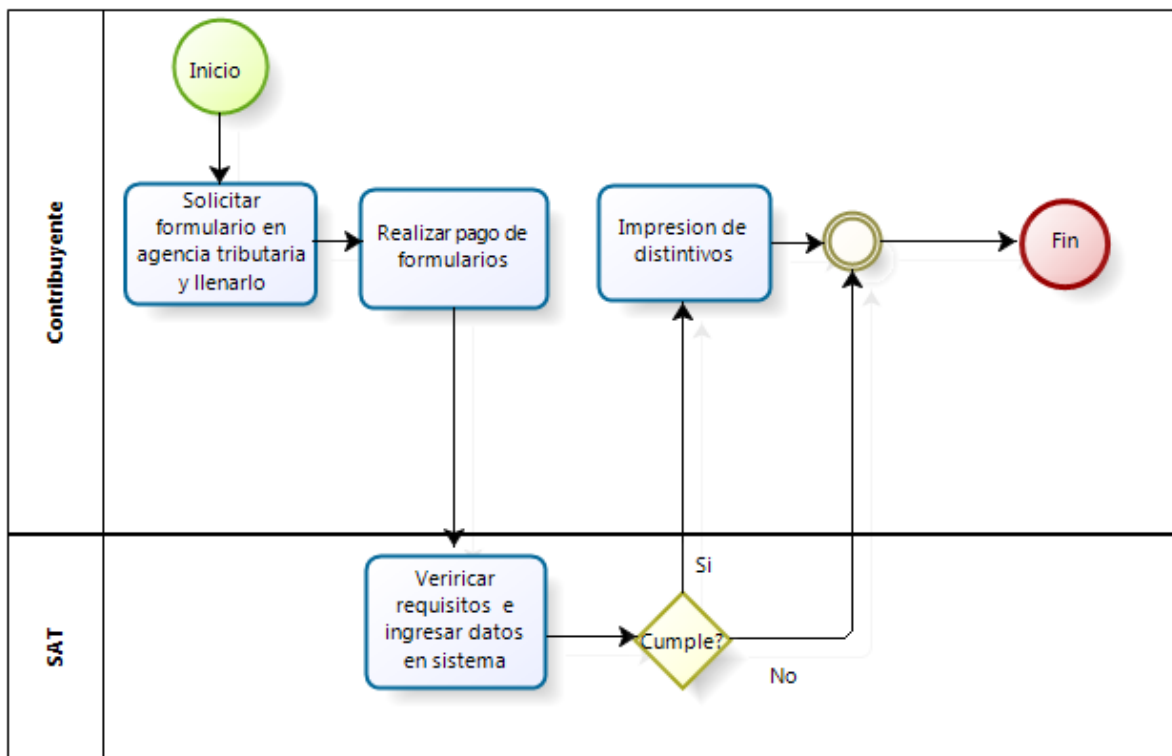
Contribuyente

Inicio

Solicitar formulario en agencia tributaria y llenarlo

Realizar pago de formularios

Impresion de distintivos

Fin

SAT

Veriricar requisitos e ingresar datos en sistema

Cumple?

Si

No